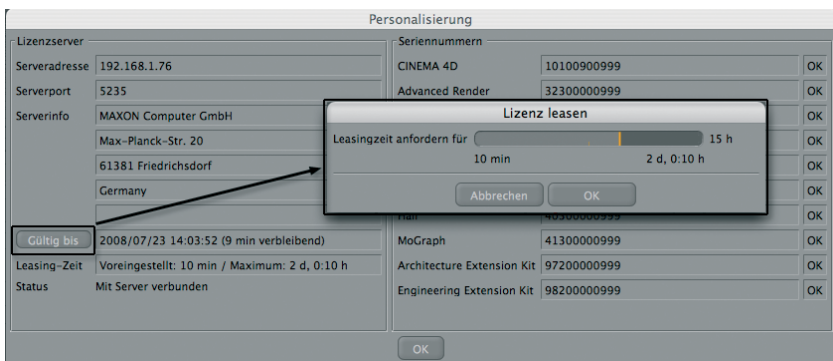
Personalisierung

Lizenzserver

Serveradresse 192.168.1.76

Serverport 5235

Serverinfo MAXON Computer GmbH

Max-Planck-Str. 20

61381 Friedrichsdorf

Germany

Gültig bis 2008/07/23 14:03:52 (9 min verbleibend)

Leasing-Zeit Voreingestellt: 10 min / Maximum: 2 d, 0:10 h

Status Mit Server verbunden

Seriennummern

CINEMA 4D 10100900999 OK

Advanced Render 32300000999 OK

OK

OK

OK

OK

Hair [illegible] OK

MoGraph 41300000999 OK

Architecture Extension Kit 97200000999 OK

Engineering Extension Kit 98200000999 OK

Lizenz leasen

Leasingzeit anfordern für 15 h

10 min 2 d, 0:10 h

Abbrechen OK

OK